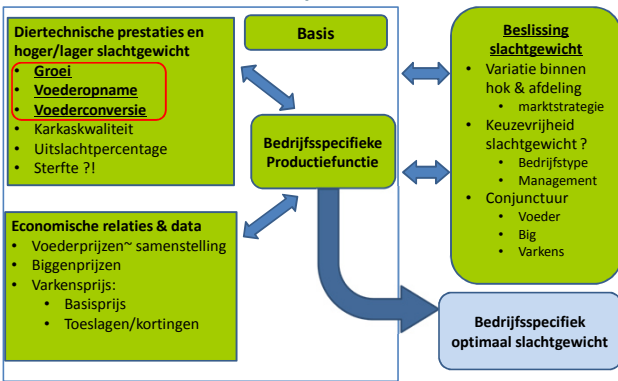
Diertechnische prestaties en hoger/lager slachtgewicht
- Groei
- Voederopname
- Voederconversie
- Karkaskwaliteit
- Uitslachtpercentage
- Sterfte ?!

Basis

Bedrijfsspecifieke Productiefunctie

Economische relaties & data
- Voederprijzen~ samenstelling
- Biggenprijzen
- Varkensprijs:
  - Basisprijs
  - Toeslagen/kortingen

Beslissing slachtgewicht
- Variatie binnen hok & afdeling
  - marktstrategie
- Keuzevrijheid slachtgewicht ?
  - Bedrijfstype
  - Management
- Conjunctuur
  - Voeder
  - Big
  - Varkens

Bedrijfsspecifiek optimaal slachtgewicht